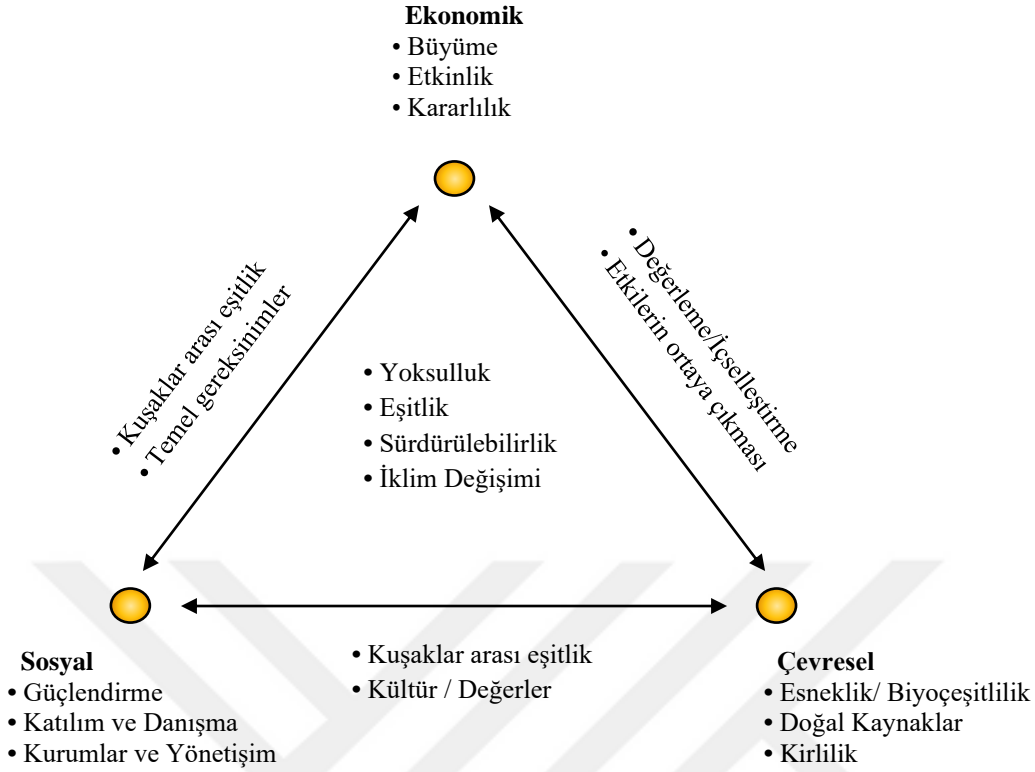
**Ekonomik**
• Büyüme
• Etkinlik
• Kararlılık

• Kuşaklar arası eşitlik
• Temel gereksinimler

• Değerleme/İçselleştirme
• Etkilerin ortaya çıkması

• Yoksulluk
• Eşitlik
• Sürdürülebilirlik
• İklim Değişimi

**Sosyal**
• Güçlendirme
• Katılım ve Danışma
• Kurumlar ve Yönetişim

• Kuşaklar arası eşitlik
• Kültür / Değerler

**Çevresel**
• Esneklik/ Biyoçeşitlilik
• Doğal Kaynaklar
• Kirlilik